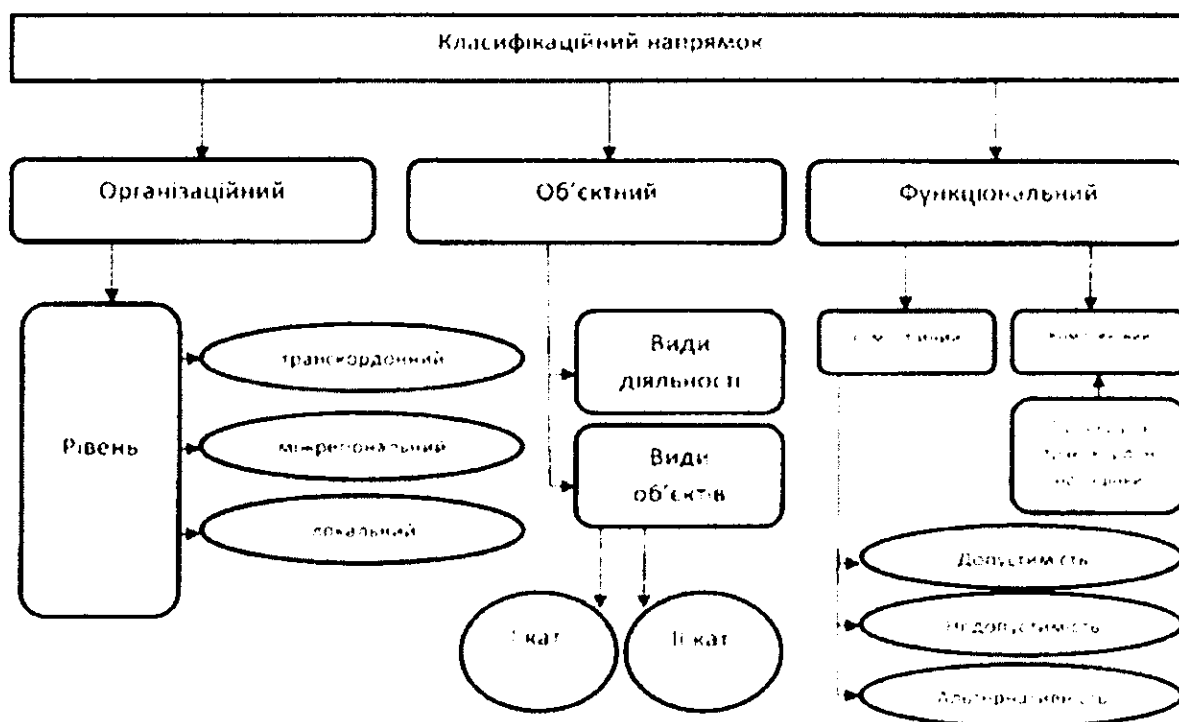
Класифікаційний напрямок

Організаційний

Об'єктний

Функціональний

Рівень

транскордонний

міжрегіональний

локальний

Види діяльності

Види об'єктів

І кат

ІІ кат

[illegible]

Комплексні

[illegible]

Допустимість

Недопустимість

Альтернативність